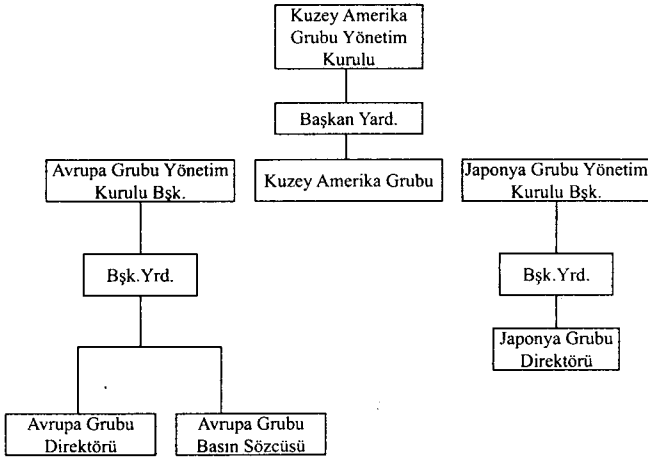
Kuzey Amerika Grubu Yönetim Kurulu

Başkan Yard.

Kuzey Amerika Grubu

Avrupa Grubu Yönetim Kurulu Bşk.

Bşk.Yrd.

Avrupa Grubu Direktörü

Avrupa Grubu Basın Sözcüsü

Japonya Grubu Yönetim Kurulu Bşk.

Bşk.Yrd.

Japonya Grubu Direktörü